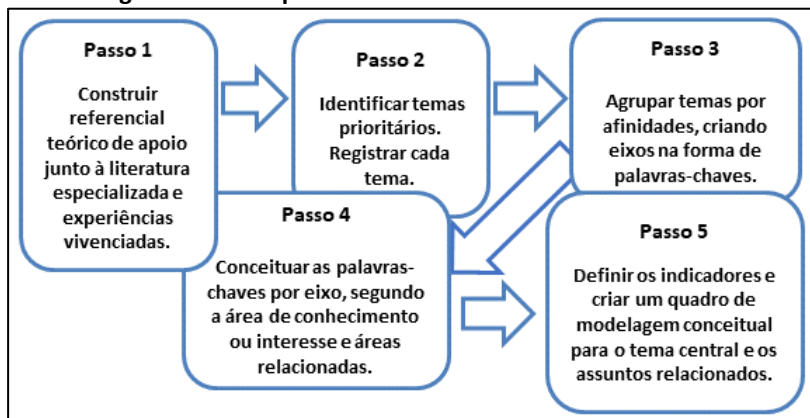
Passo 1

Construir referencial teórico de apoio junto à literatura especializada e experiências vivenciadas.

Passo 2

Identificar temas prioritários. Registrar cada tema.

Passo 3

Agrupar temas por afinidades, criando eixos na forma de palavras-chaves.

Passo 4

Conceituar as palavras-chaves por eixo, segundo a área de conhecimento ou interesse e áreas relacionadas.

Passo 5

Definir os indicadores e criar um quadro de modelagem conceitual para o tema central e os assuntos relacionados.